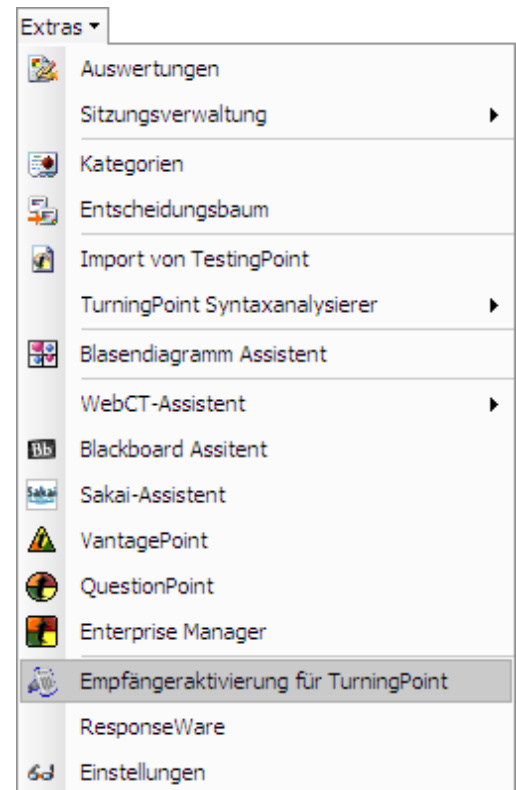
Extras ▾

Auswertungen
Sitzungsverwaltung ▸
Kategorien
Entscheidungsbaum
Import von TestingPoint
TurningPoint Syntaxanalysierer ▸
Blasendiagramm Assistent
WebCT-Assistent ▸
Bb Blackboard Assitent
Sakai Sakai-Assistent
VantagePoint
QuestionPoint
Enterprise Manager
Empfängeraktivierung für TurningPoint
ResponseWare
Einstellungen